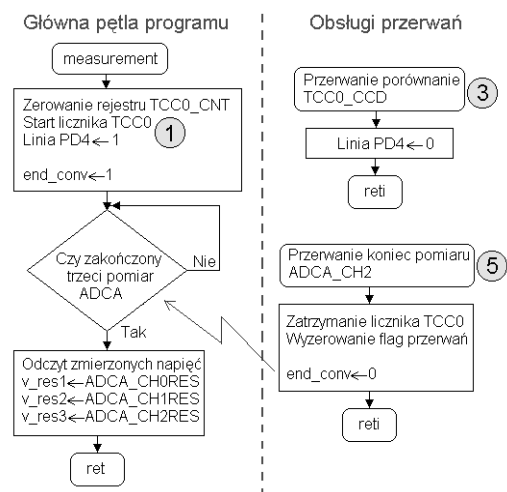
Główna pętla programu

Obsługi przerwań

measurement

Zerowanie rejestru TCC0_CNT
Start licznika TCC0
Linia PD4 $\leftarrow$ 1

end_conv $\leftarrow$ 1

1

Czy zakończony trzeci pomiar ADCA

Nie

Tak

Odczyt zmierzonych napięć
v_res1 $\leftarrow$ ADCA_CH0RES
v_res2 $\leftarrow$ ADCA_CH1RES
v_res3 $\leftarrow$ ADCA_CH2RES

ret

Przerwanie porównanie TCC0_CCD

3

Linia PD4 $\leftarrow$ 0

reti

Przerwanie koniec pomiaru ADCA_CH2

5

Zatrzymanie licznika TCC0
Wyzerowanie flag przerwań

end_conv $\leftarrow$ 0

reti